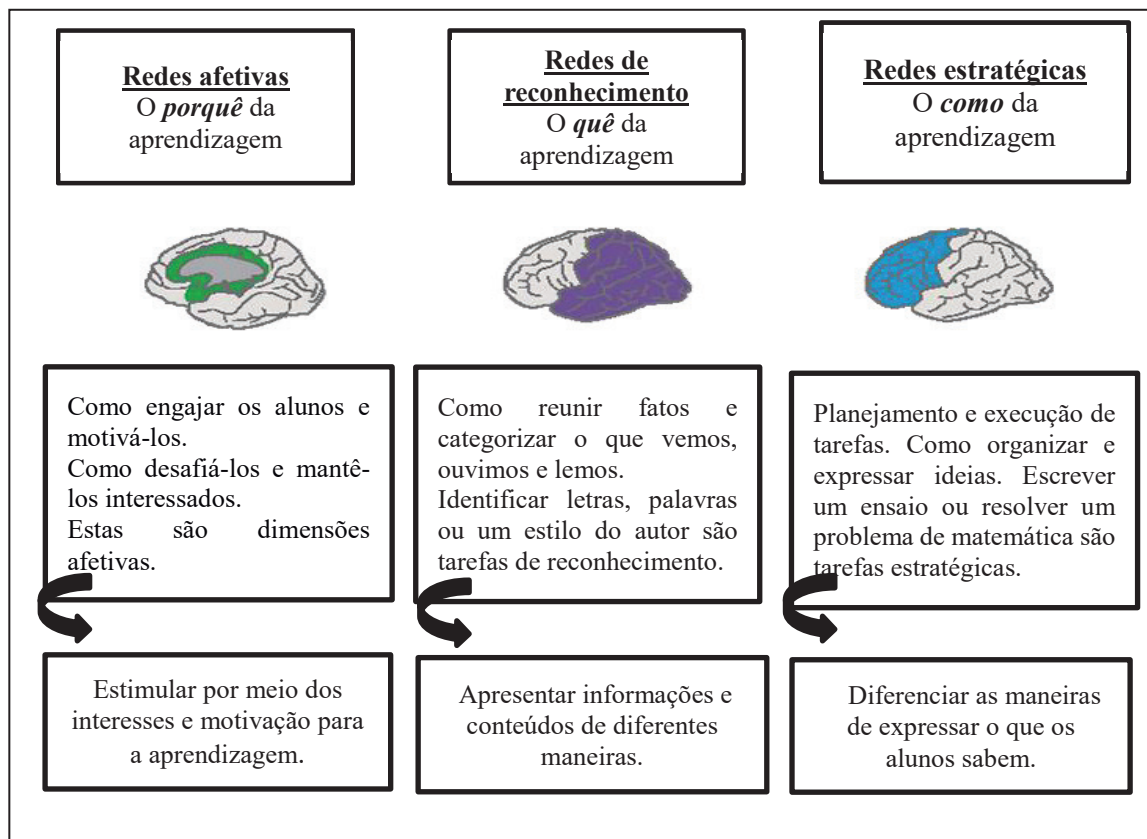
**Redes afetivas**
O ***porquê*** da aprendizagem

**Redes de reconhecimento**
O ***quê*** da aprendizagem

**Redes estratégicas**
O ***como*** da aprendizagem

Como engajar os alunos e motivá-los.
Como desafiá-los e mantê-los interessados.
Estas são dimensões afetivas.

Como reunir fatos e categorizar o que vemos, ouvimos e lemos.
Identificar letras, palavras ou um estilo do autor são tarefas de reconhecimento.

Planejamento e execução de tarefas. Como organizar e expressar ideias. Escrever um ensaio ou resolver um problema de matemática são tarefas estratégicas.

Estimular por meio dos interesses e motivação para a aprendizagem.

Apresentar informações e conteúdos de diferentes maneiras.

Diferenciar as maneiras de expressar o que os alunos sabem.